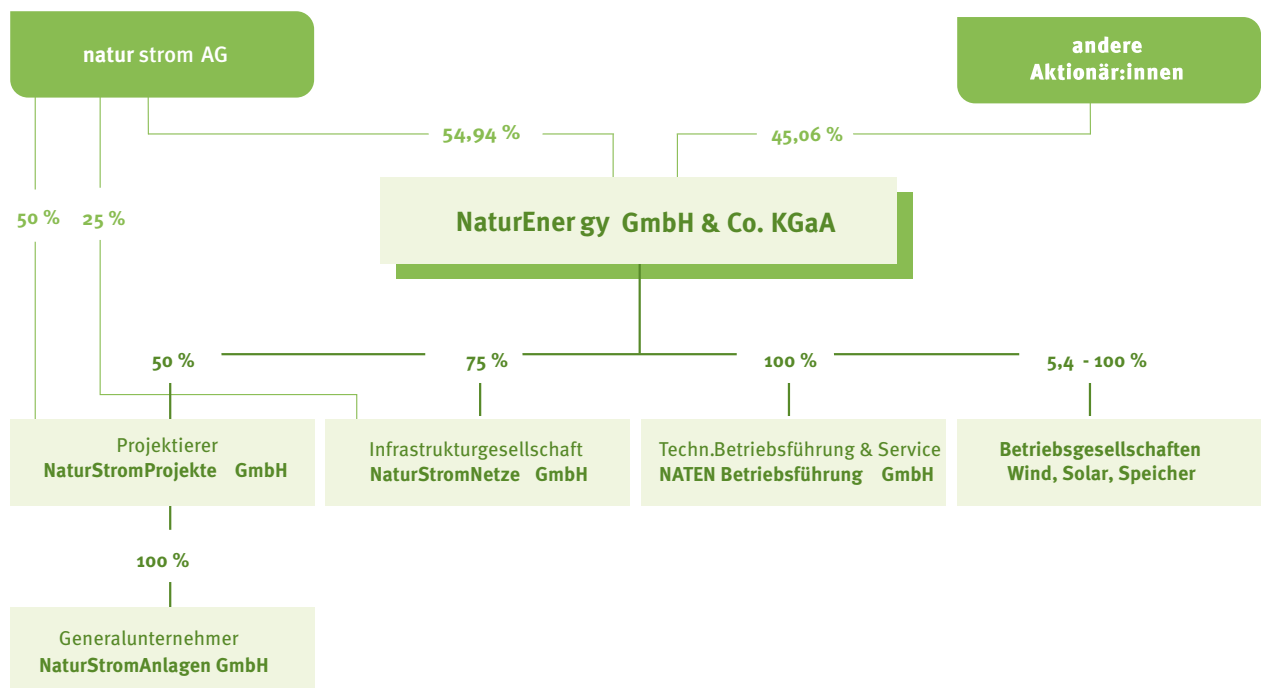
natur strom AG

andere Aktionär:innen

54,94 %

45,06 %

50 %

25 %

NaturEnergy GmbH & Co. KGaA

50 %

75 %

100 %

5,4 - 100 %

Projektierer
NaturStromProjekte GmbH

Infrastrukturgesellschaft
NaturStromNetze GmbH

Techn.Betriebsführung & Service
NATEN Betriebsführung GmbH

Betriebsgesellschaften
Wind, Solar, Speicher

100 %

Generalunternehmer
NaturStromAnlagen GmbH